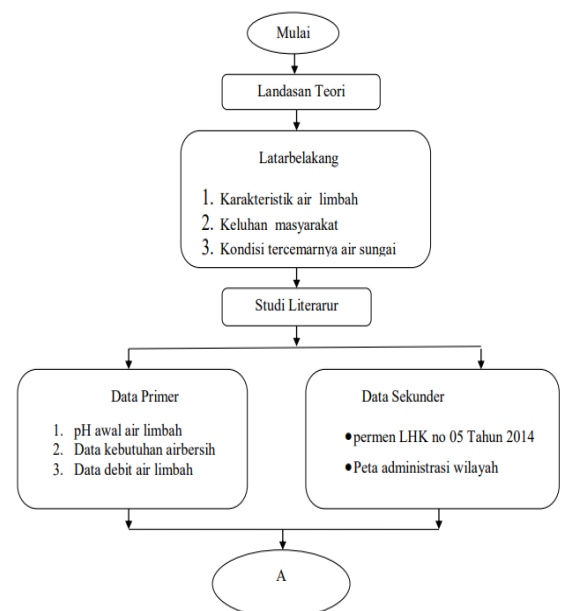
Mulai

Landasan Teori

Latarbelakang

1. Karakteristik air limbah
2. Keluhan masyarakat
3. Kondisi tercemarnya air sungai

Studi Literarur

Data Primer

1. pH awal air limbah
2. Data kebutuhan airbersih
3. Data debit air limbah

Data Sekunder

• permen LHK no 05 Tahun 2014
• Peta administrasi wilayah

A